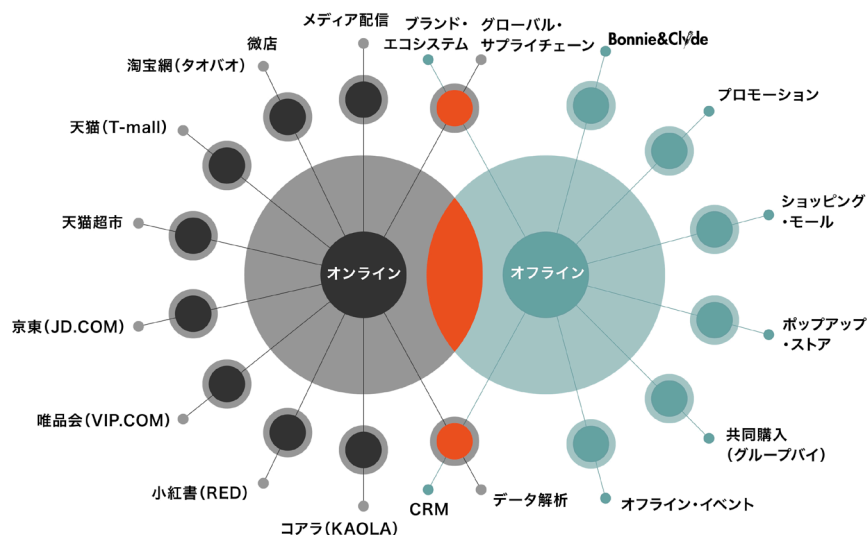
メディア配信

微店

淘宝網（タオバオ）

天猫（T-mall）

天猫超市

京東（JD.COM）

唯品会（VIP.COM）

小紅書（RED）

コアラ（KAOLA）

ブランド・エコシステム

グローバル・サプライチェーン

Bonnie&Clyde

プロモーション

ショッピング・モール

ポップアップ・ストア

共同購入（グループバイ）

オフライン・イベント

CRM

データ解析

オンライン

オフライン